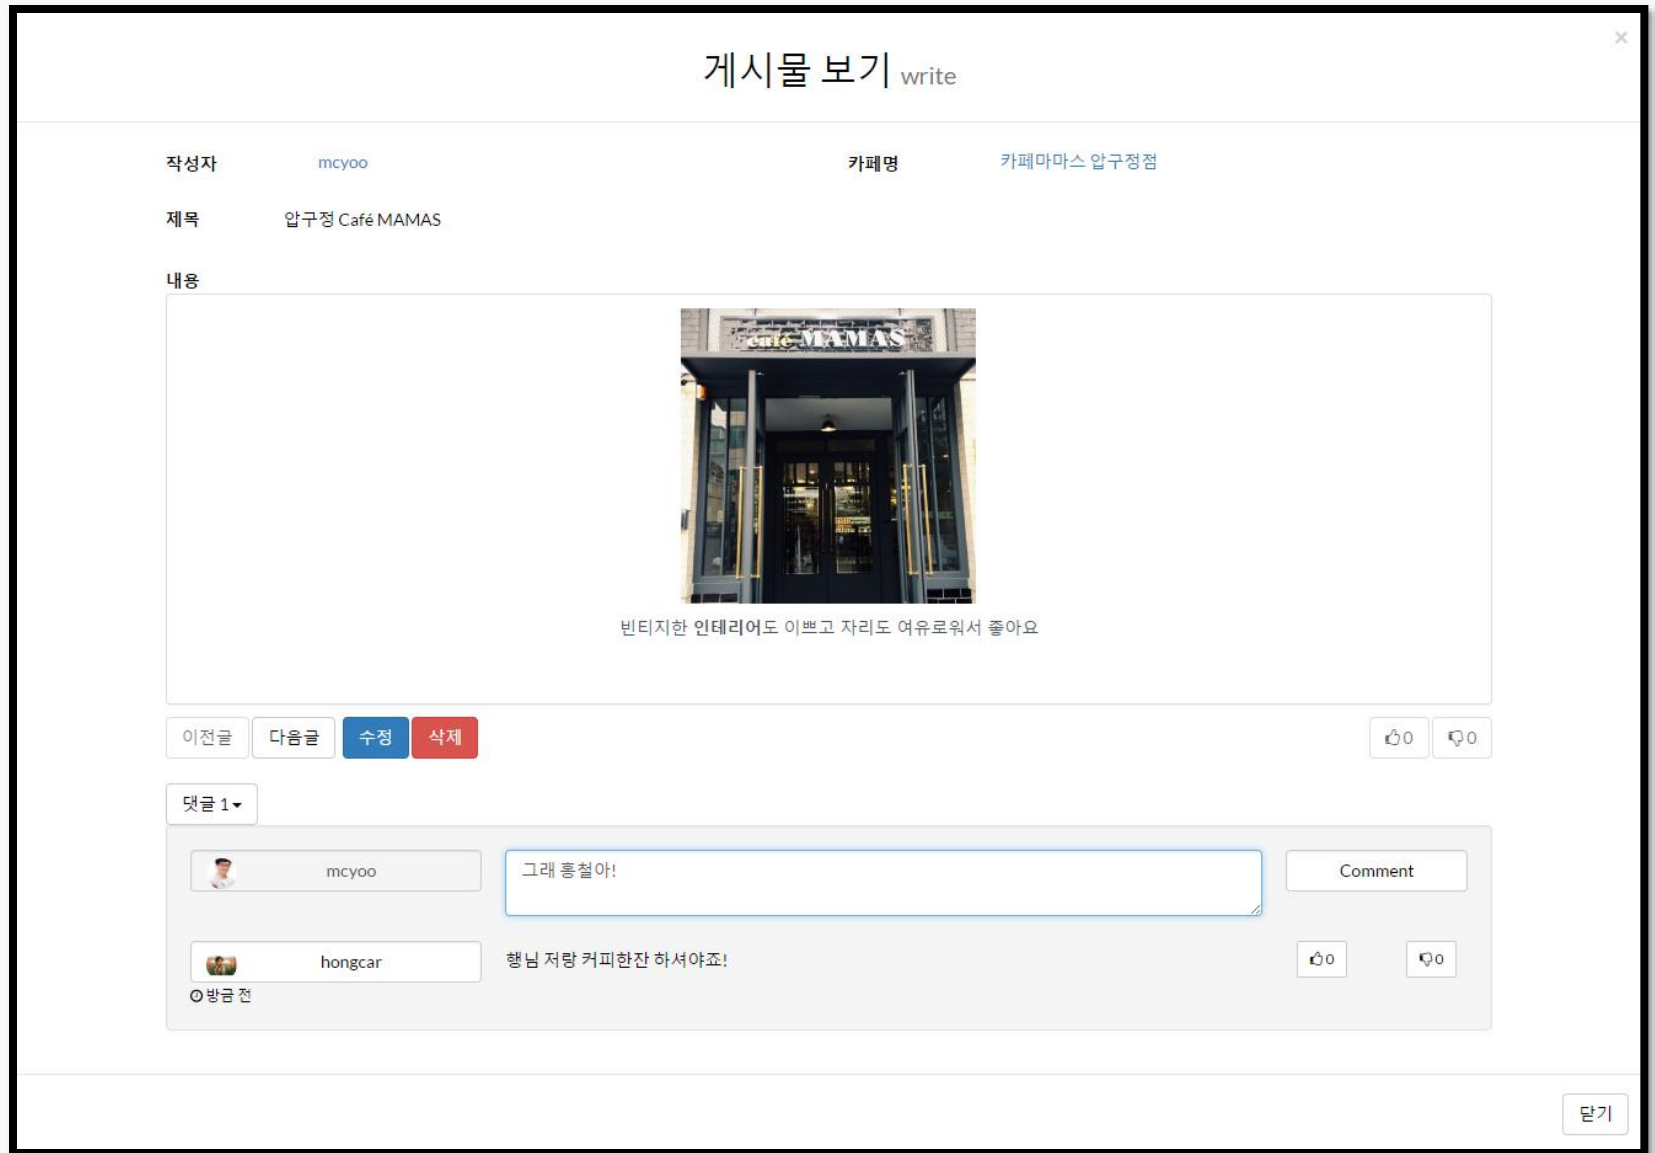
게시물 보기 write

×

작성자 mcyoo

카페명 카페마마스 압구정점

제목 압구정 Café MAMAS

내용

café MAMAS

빈티지한 인테리어도 이쁘고 자리도 여유로워서 좋아요

이전글 다음글 수정 삭제

0 0

댓글 1

mcyoo

그래 홍철아!

Comment

hongcar

방금 전

행님 저랑 커피한잔 하셔야죠!

0 0

닫기